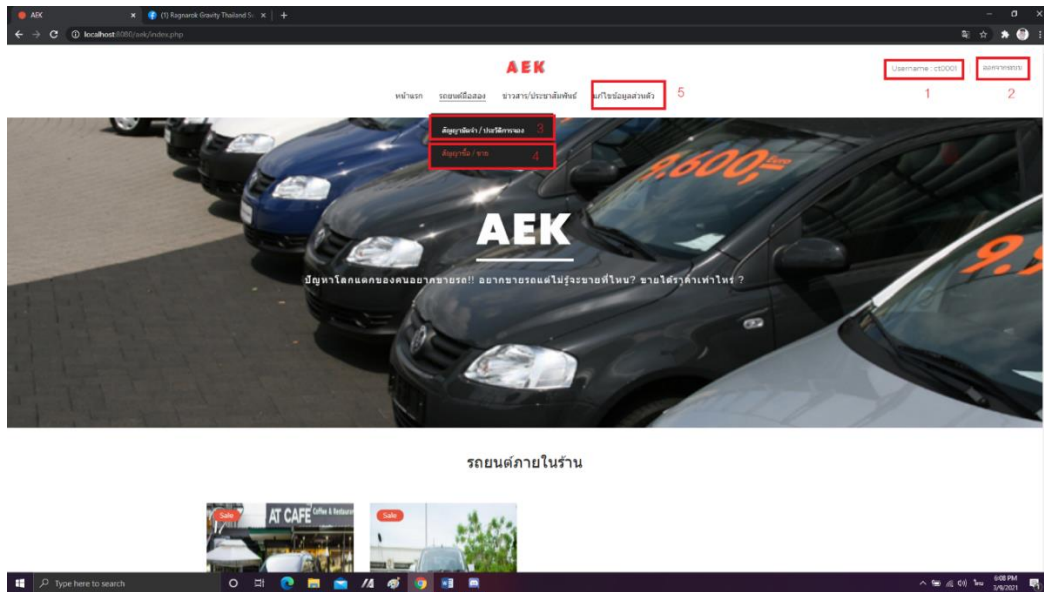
AEK
(1) Ragnarok Gravity Thailand Sc
localhost:8080/aek/index.php

AEK

หน้าแรก รถยนต์มือสอง ข่าวสาร/ประชาสัมพันธ์ แก้ไขข้อมูลส่วนตัว 5

Username : ct0001 1
ออกจากระบบ 2

สัญญาฝากขาย / ประวัติการจอง 3
สัญญาซื้อ / ขาย 4

9.600,-

AEK

ปัญหาโลกแตกของคนอยากขายรถ!! อยากขายรถแต่ไม่รู้จะขายที่ไหน? ขายได้ราคาเท่าไหร่ ?

รถยนต์ภายในร้าน

Sale
AT CAFE Coffee & Restaurant
Sale

Type here to search
6:08 PM
5/9/2021